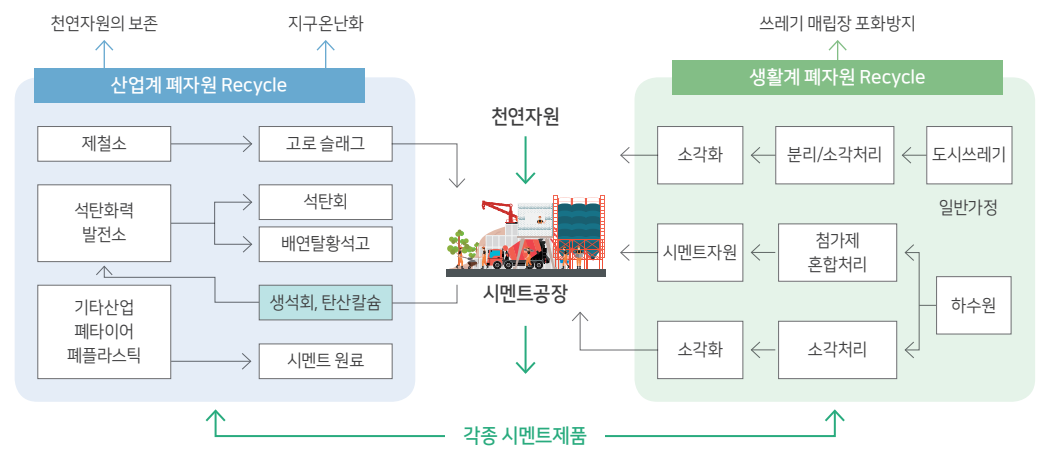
천연자원의 보존

지구온난화

산업계 폐자원 Recycle

제철소

고로 슬래그

석탄화력 발전소

석탄회

배연탈황석고

기타산업 폐타이어 폐플라스틱

생석회, 탄산칼슘

시멘트 원료

천연자원

시멘트공장

쓰레기 매립장 포화방지

생활계 폐자원 Recycle

소각화

분리/소각처리

도시쓰레기

일반가정

시멘트자원

첨가제 혼합처리

하수원

소각화

소각처리

각종 시멘트제품